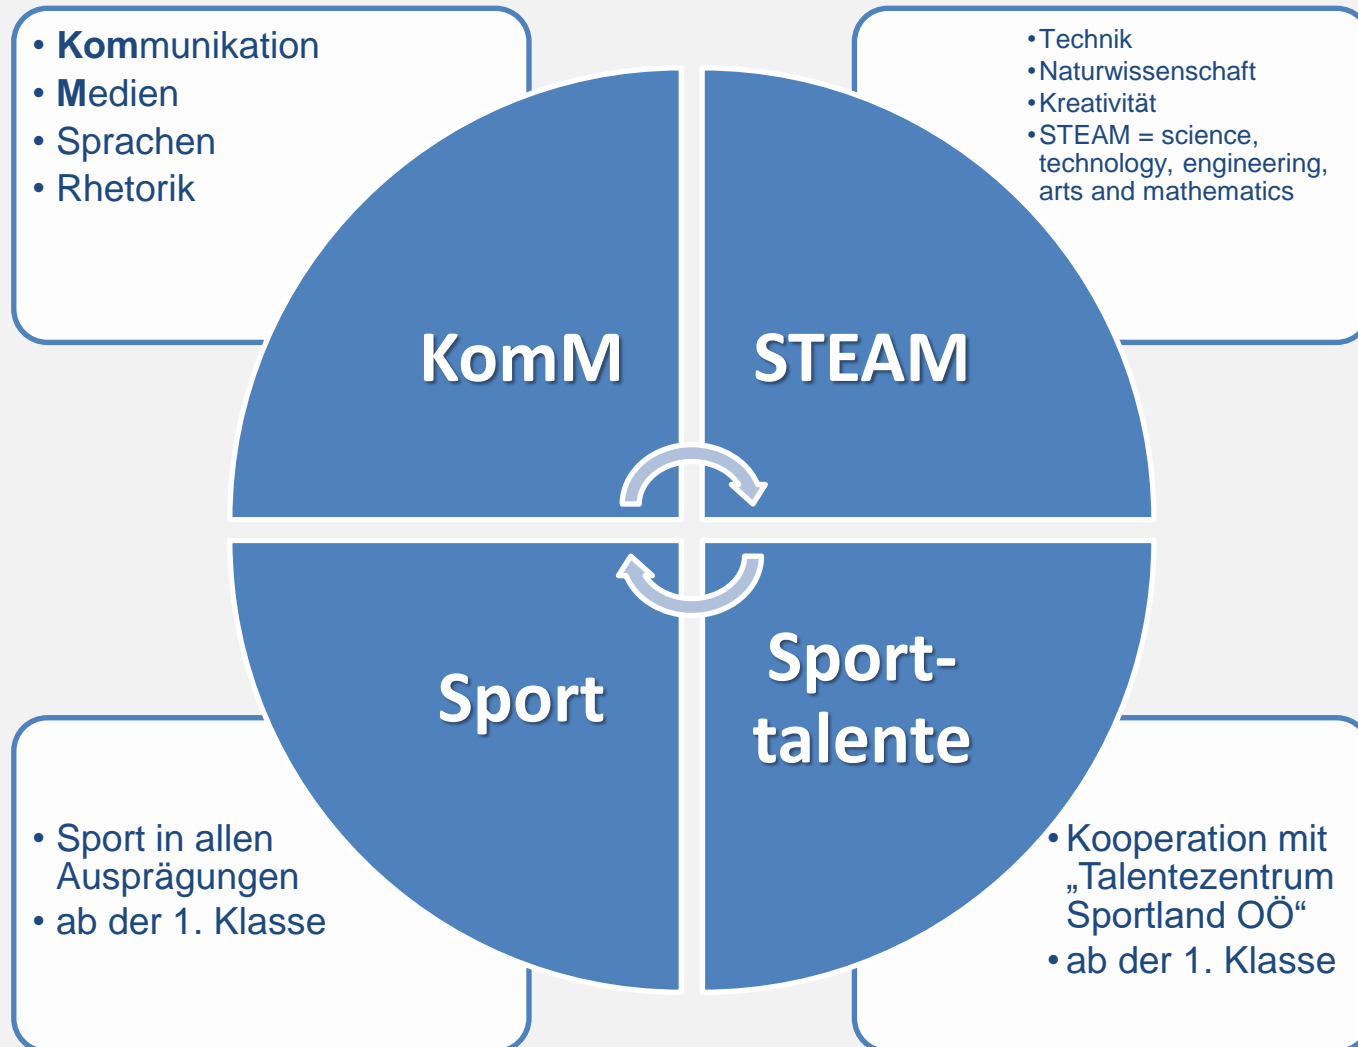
• Kommunikation
• Medien
• Sprachen
• Rhetorik

• Technik
• Naturwissenschaft
• Kreativität
• STEAM = science, technology, engineering, arts and mathematics

KomM

STEAM

Sport

Sport-talente

• Sport in allen Ausprägungen
• ab der 1. Klasse

• Kooperation mit „Talentezentrum Sportland OÖ“
• ab der 1. Klasse